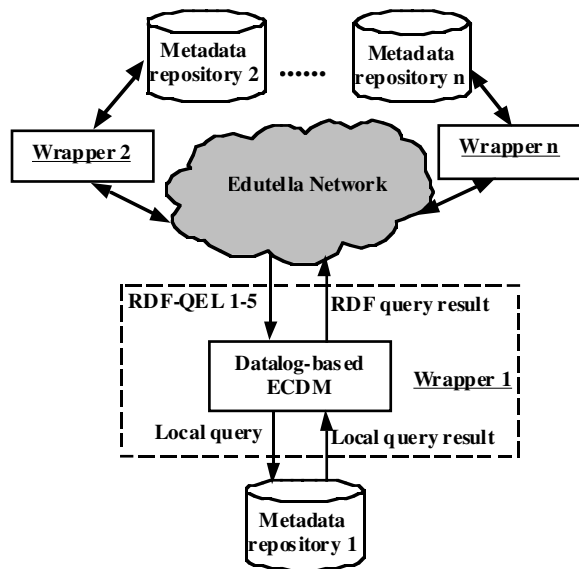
Metadata repository 2

......

Metadata repository n

Wrapper 2

Edutella Network

Wrapper n

RDF-QEL 1-5

RDF query result

Datalog-based ECDM

Wrapper 1

Local query

Local query result

Metadata repository 1